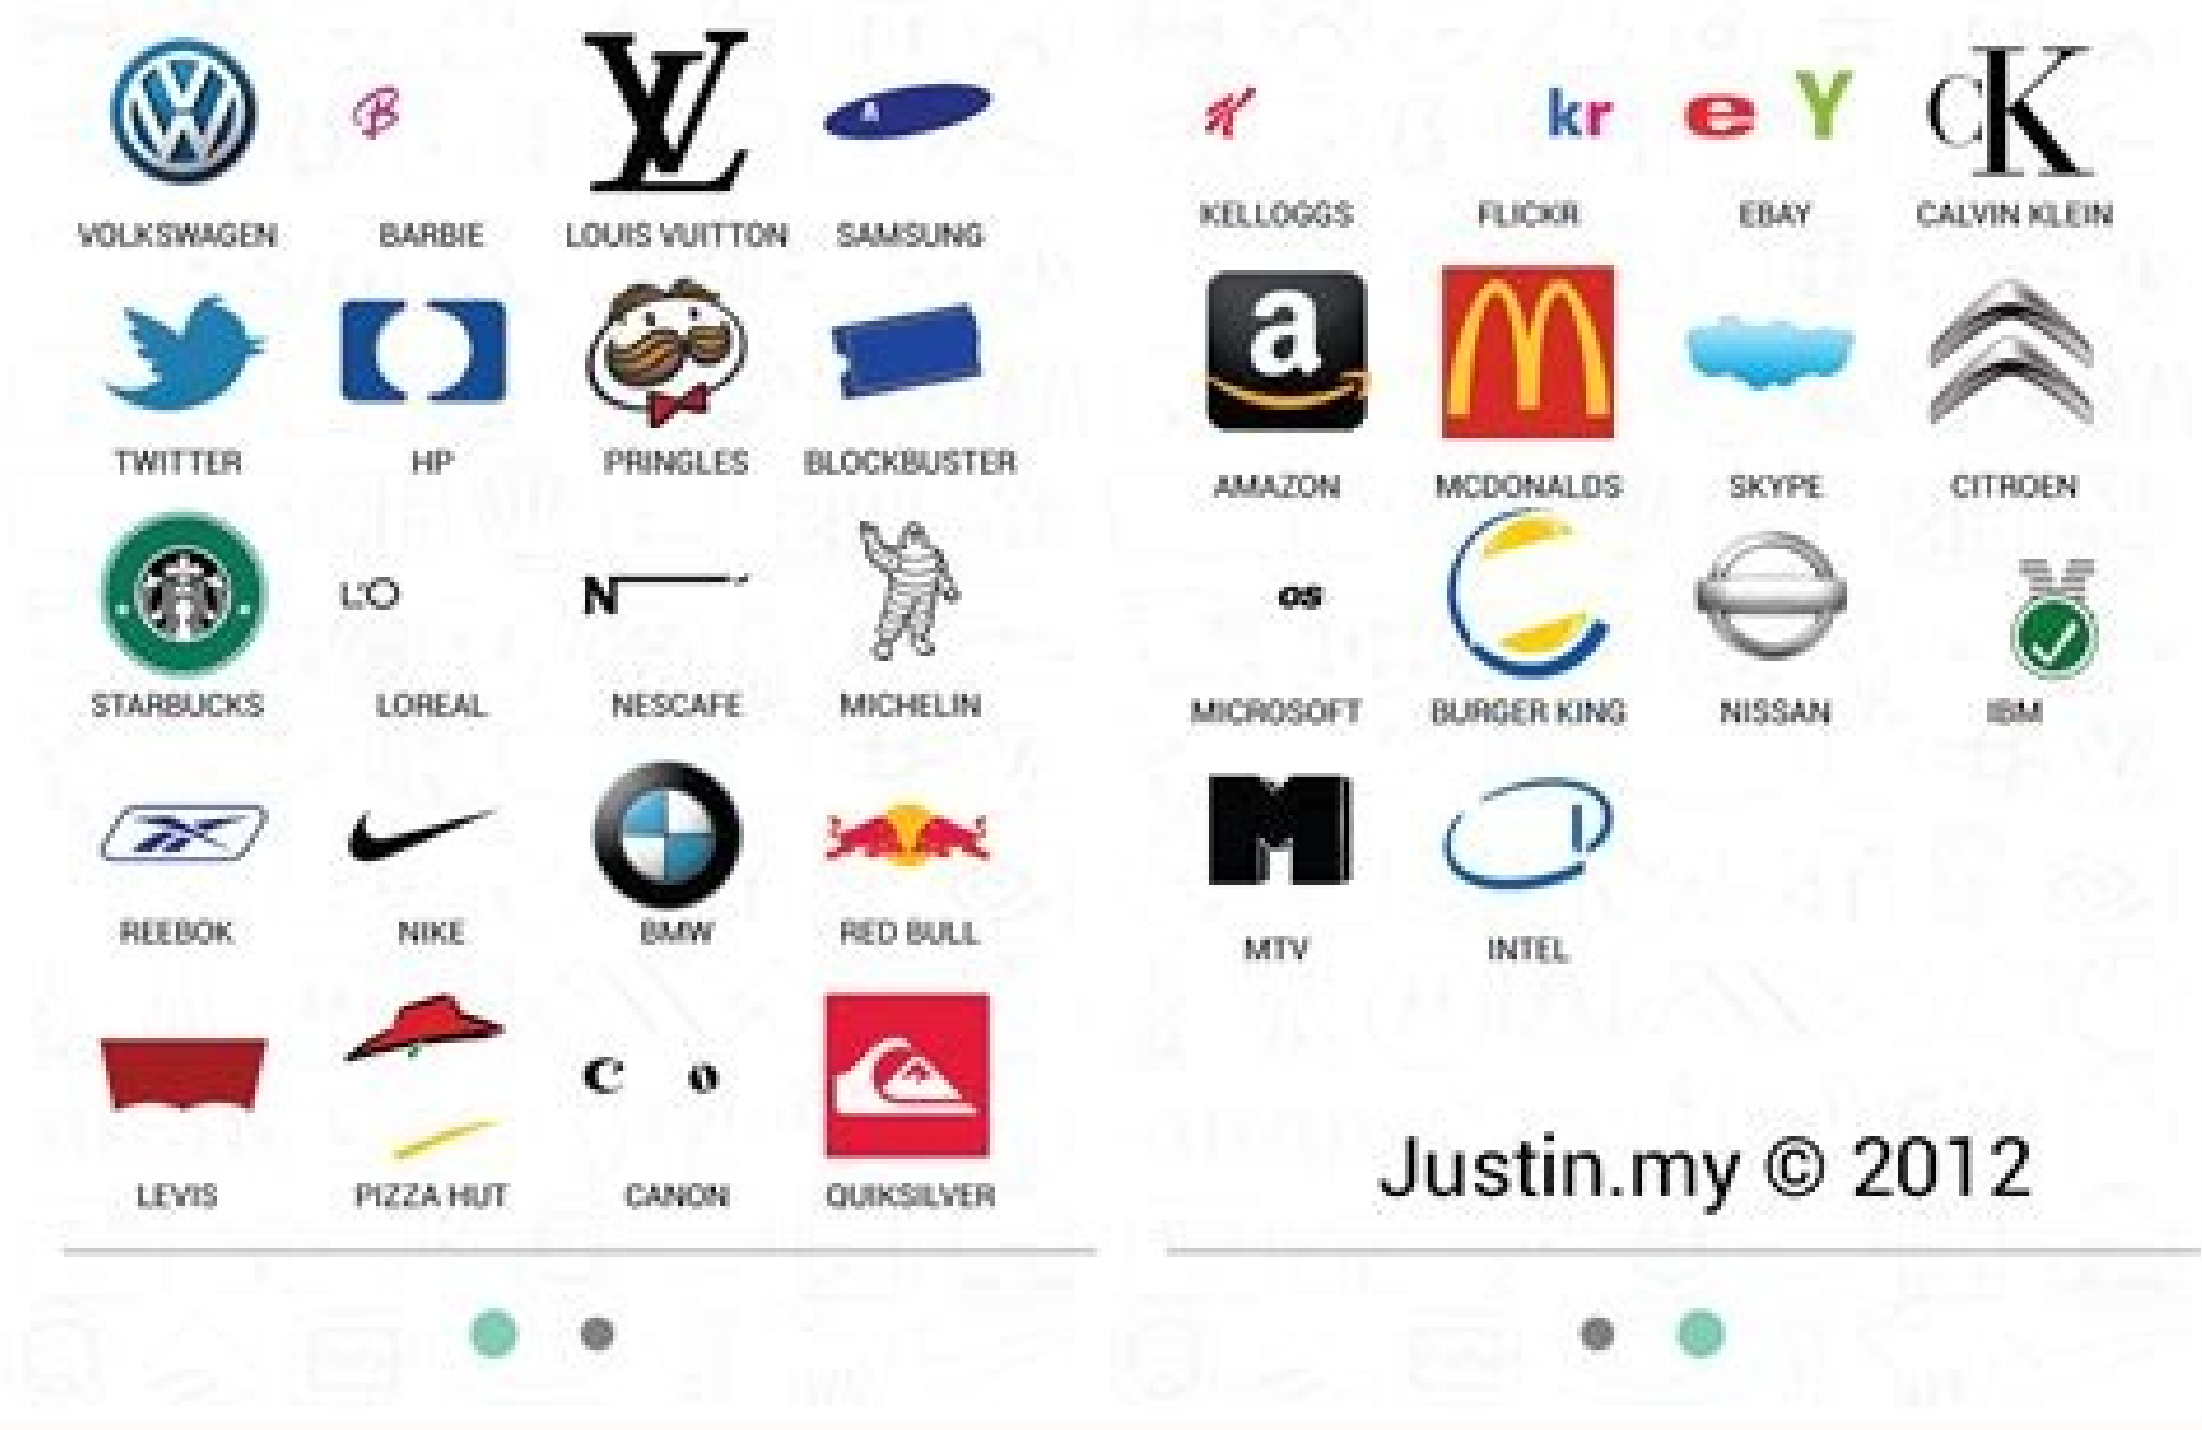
B
VOLKSWAGEN
BARBIE
LOUIS VUITTON
SAMSUNG

TWITTER
HP
PRINGLES
BLOCKBUSTER

L'O
N
STARBUCKS
LOREAL
NESCAFE
MICHELIN

REEBOK
NIKE
BMW
RED BULL

C O
LEVIS
PIZZA HUT
CANON
QUIKSILVER

K
kr
e Y
cK
KELLOGGS
FLICKR
EBAY
CALVIN KLEIN

a
AMAZON
MCDONALDS
SKYPE
CITROEN

os
MICROSOFT
BURGER KING
NISSAN
IBM

M
MTV
INTEL

Justin.my © 2012